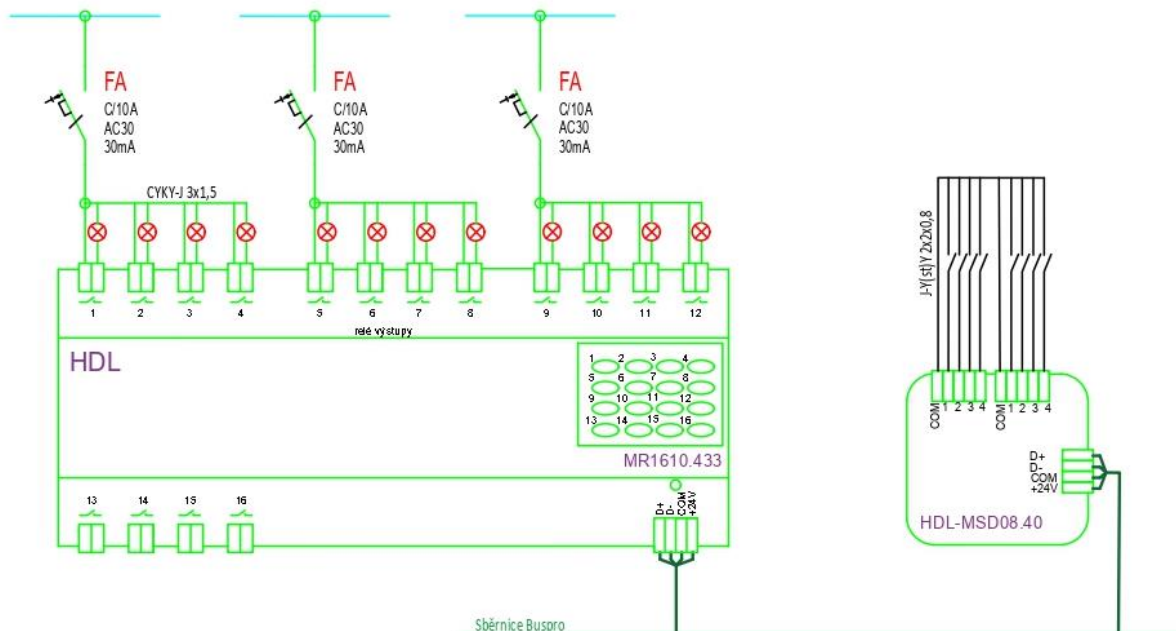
FA
C/10A
AC30
30mA

FA
C/10A
AC30
30mA

FA
C/10A
AC30
30mA

CYKY-J 3x1,5

1 2 3 4 5 6 7 8 9 10 11 12

relé výstupy

HDL

1 2 3 4
5 6 7 8
9 10 11 12
13 14 15 16

MR1610.433

13 14 15 16

D+ D- COM +24V

Sběrnice Buspro

J-Y(st)Y 2x2x0,8

COM 1 2 3 4 COM 1 2 3 4

D+
D-
COM
+24V

HDL-MSD08.40